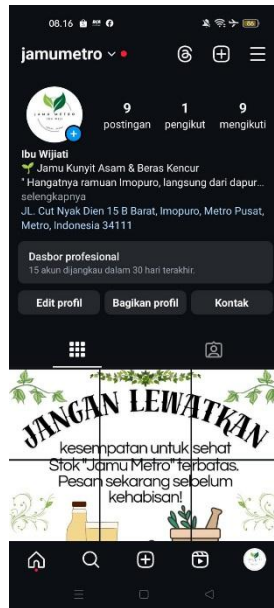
08.16

jamumetro

9 postingan
1 pengikut
9 mengikuti

JAMU METRO

Ibu Wijiati
🌱 Jamu Kunyit Asam & Beras Kencur
" Hangatnya ramuan Imopuro, langsung dari dapur...
selengkapnya
JL. Cut Nyak Dien 15 B Barat, Imopuro, Metro Pusat, Metro, Indonesia 34111

Dasbor profesional
15 akun dijangkau dalam 30 hari terakhir.

Edit profil
Bagikan profil
Kontak

JANGAN LEWATKAN
kesempatan untuk sehat
Stok "Jamu Metro" terbatas.
Pesan sekarang sebelum
kehabisan!